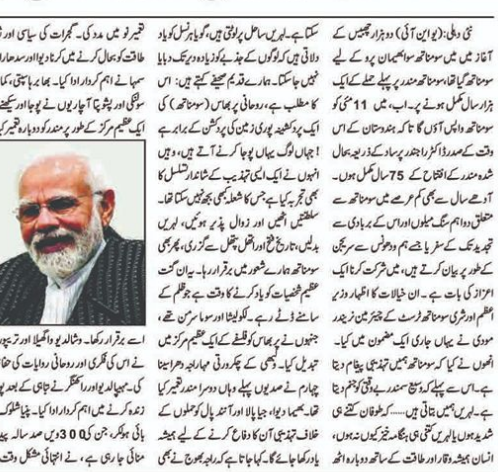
نئی دہلی: (یو این آئی) دو ہزار تحسیں کے آغاز میں سومناتھ سوابھیمان پرو کے لیے سومناتھ گیا تھا، سومناتھ مندر پر پہلے حملے کے ایک ہزار سال مکمل ہونے پر۔ اب، میں 11 مئی کو سومناتھ واپس آؤں گا تاکہ ہندوستان کے اس وقت کے صدر ڈاکٹر راجندر پرساد کے ذریعہ بحال شدہ مندر کے افتتاح کے 75 سال مکمل ہوں۔ آدھے سال سے بھی کم عرصے میں سومناتھ سے متعلق دو اہم سنگ میلوں اور اس کے بربادی سے تجدید تک کے سفر یا جسے ہم ووٹس سے سرنگیں کے طور پر بیان کرتے ہیں، میں شرکت کرنا ایک اعزاز کی بات ہے۔ ان خیالات کا اظہار وزیر اعظم اور شری سومناتھ ٹرسٹ کے چیئرمین نریندر مودی نے یہاں جاری ایک مضمون میں کیا۔ انہوں نے کہا کہ سومناتھ ہمیں تہذیبی پیغام دیتا ہے۔ ایک ایسا پیغام جو سمندر ہے لیکن گونجتا رہتا ہے۔ لہریں بتاتی ہیں... کہ طوفان کتنے ہی شدید ہوں یا لہریں کتنی ہی ہنگامہ خیز کیوں نہ ہوں، انسانی ہمت، وقار اور طاقت کے ساتھ دوبارہ اٹھ

سکتا ہے۔ لہریں ساحل پر لوٹتی ہیں، گویا ہمیں یاد دلاتی ہیں کہ کوئی بھی طاقت ہمیشہ کے لئے کچھ نہیں مٹا سکتی۔ نہیں جاسکتا۔ ہمارے قدیم صحیفے کہتے ہیں: اس کا مطلب ہے، روحانی پر بھاس (سومناتھ) کی ایک پر ذکشیتر پوری زمین کی پرکشش کے برابر ہے اجالی لوگ یہاں پوجا کرنے آتے ہیں، وہیں انہیں نے ایک ایسی تہذیب کے شاندار تسلسل کا بھی تجربہ کیا ہے جس کا شعلہ کبھی نہیں بجھ سکا۔ سلطنتیں اٹھیں اور زوال پذیر ہوئیں، لہریں بدلیں، تاریخ طلوع اور غروب ہوتی رہی، لیکن پھر بھی سومناتھ ہمارے شعور میں برقرار رہا۔ یہ ان گمنام عظیم شخصیات کو یاد کرنے کا وقت ہے جو ظلم کے سامنے ڈٹ گئے۔ ہر لمحہ جو سومناتھ کی تعمیر نو، جنہوں نے اس پر بھاس کو قلعے کے طور پر ایک ایسے عظیم مرکز میں تبدیل کیا۔ اہلیہ بائی کے تعمیر کی جو عظیم مہارانی دھرماسا چاہتی تھیں، ان کے نام پر یہاں دوسرا مندر تعمیر کیا تھا یہ ساتھ دیا۔ جیا بابا اور آنند پال کو حملوں کے خلاف تہذیبی آن کا دفاع کرنے کے لیے ہمیشہ یاد رکھا جائے گا۔ جنہوں نے وقت کے ساتھ بھوج نے بھی

تعمیر نو میں مدد کی۔ گجرات کی سیاسی اور طاقت کو بحال کرنے میں کرناوتی اور سوملراج نے سہانے اہم کردار ادا کیا۔ بھاربا سنتی، ہمالیہ سوکلی اور پنچولی آچاریوں نے پوجا اور سیکھنے کی ایک عظیم مرکز کے طور پر مندر کو دوبارہ تعمیر کیا

اسے برقرار رکھا۔ وشالدیو واگھیلا اور ... اس کی فکری اور روحانی روایات کی حفاظت کی۔ سہیلادیوی اور ... کی تباہی کے بعد پھر زندہ کرنے میں اہم کردار ادا کیا۔ ... بائی ہولکر، جن کی 300 ویں صد سالہ پیدائش منائی جاری ہے، نے انتہائی مشکل وقت